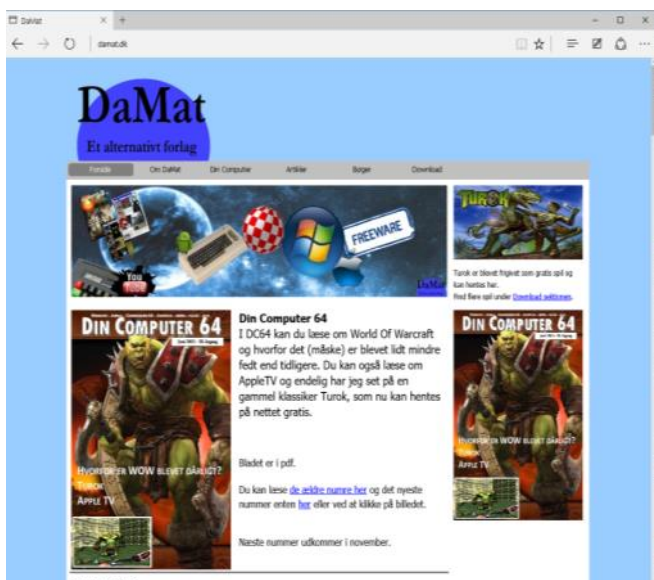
DaMat
damat.dk

DaMat
Et alternativt forlag

Forside | Din DaMat | Din Computer | Artikler | Bøger | Download

FREEWARE
DaMat

TUROK
Turok er blevet frigivet som gratis spil og kan hentes her.
Find flere spil under Download sektionen.

DIN COMPUTER 64
Hvorfor er WOW blevet dårligt?
Turok
Apple TV

Din Computer 64
I DC64 kan du læse om World Of Warcraft og hvorfor det (måske) er blevet lidt mindre fedt end tidligere. Du kan også læse om AppleTV og endelig har jeg set på en gammel klassiker Turok, som nu kan hentes på nettet gratis.

Bladet er i pdf.

Du kan læse de ældre numre her og det nyeste nummer enten her eller ved at klikke på billedet.

Næste nummer udkommer i november.

DIN COMPUTER 64
Hvorfor er WOW blevet dårligt?
Turok
Apple TV